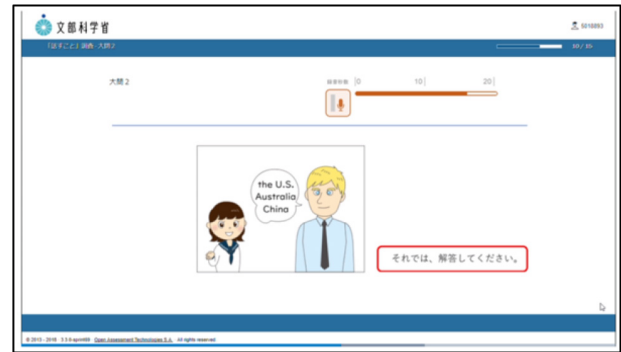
文部科学省

5518893

「話すこと」調査 - 大問2

10 / 15

大問 2

録音秒数 0 10 20

the U.S.
Australia
China

それでは、解答してください。

© 2013 - 2018 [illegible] Open Assessment Technologies S.A. All rights reserved